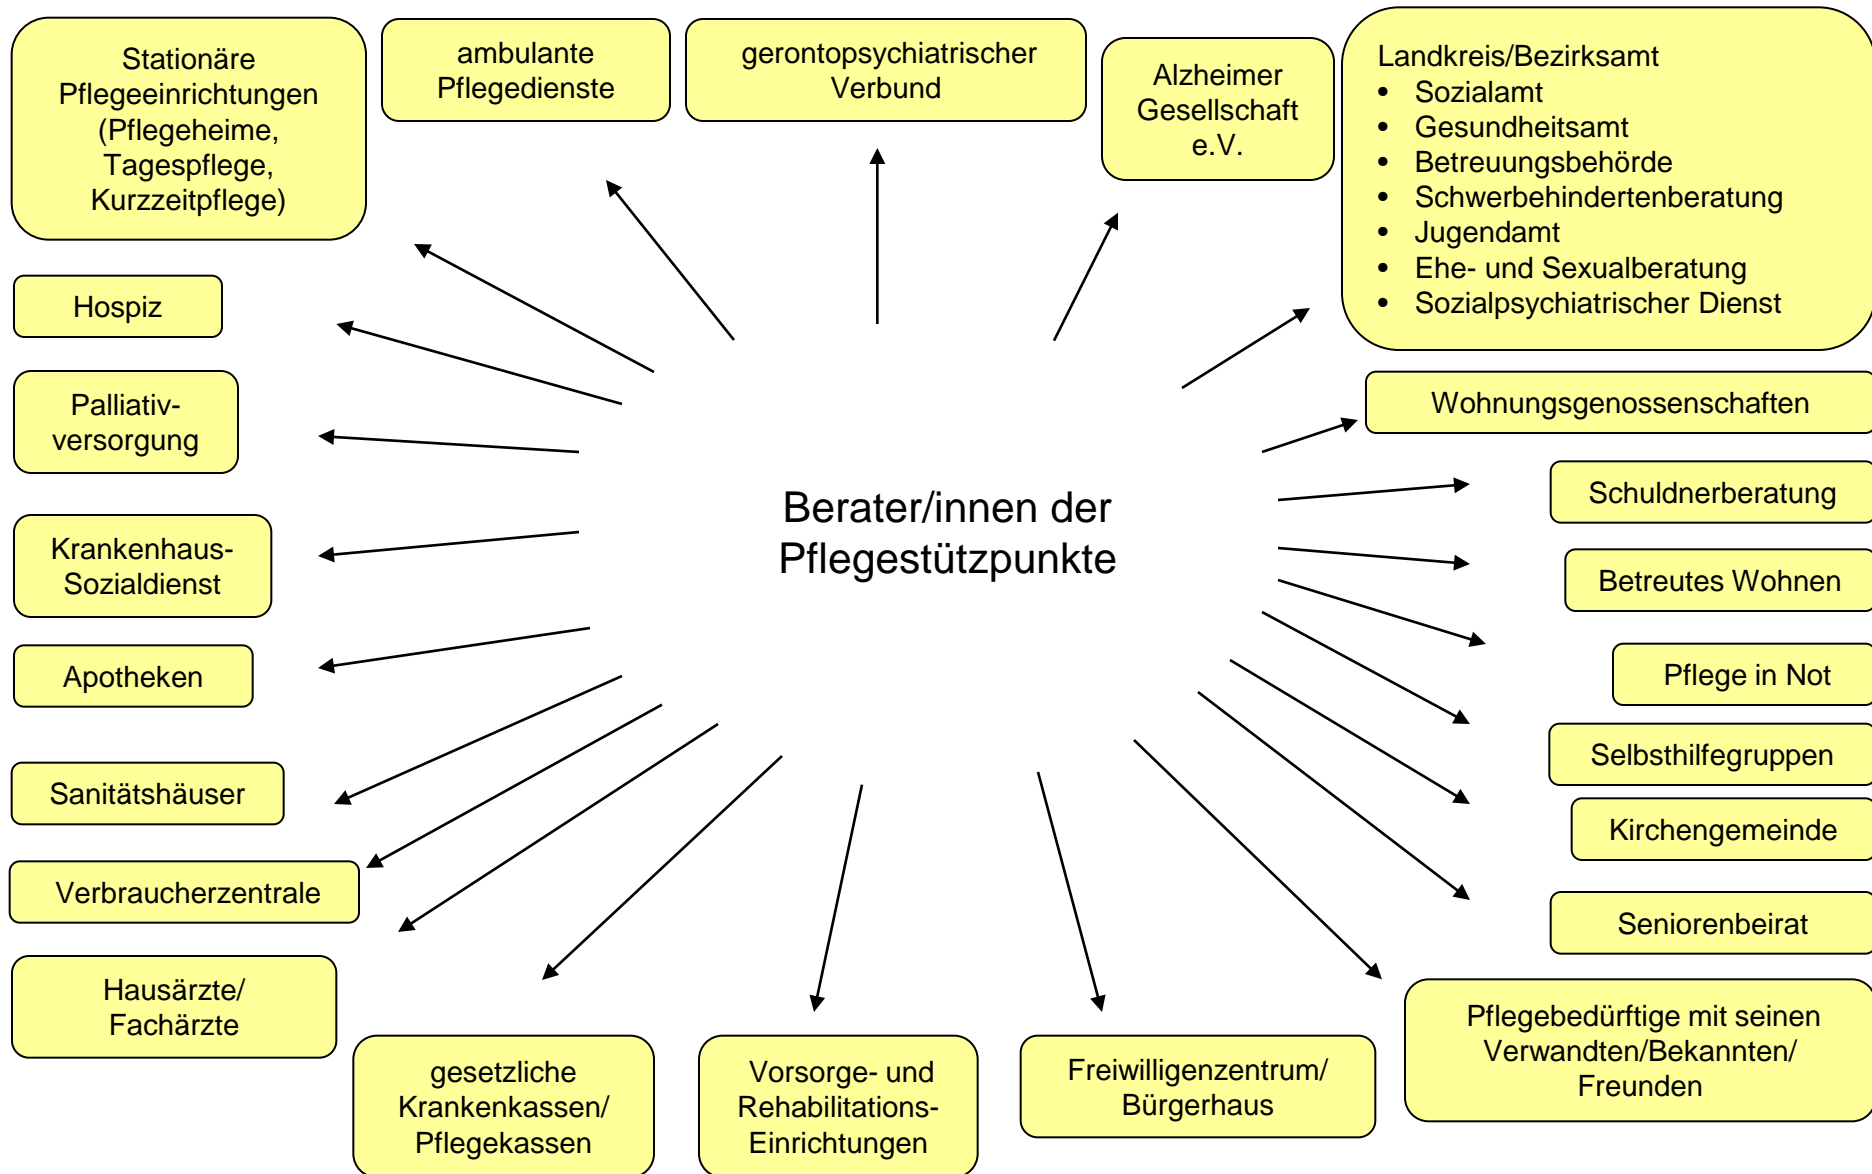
Stationäre Pflegeeinrichtungen (Pflegeheime, Tagespflege, Kurzzeitpflege)

ambulante Pflegedienste

gerontopsychiatrischer Verbund

Alzheimer Gesellschaft e.V.

Landkreis/Bezirksamt
- Sozialamt
- Gesundheitsamt
- Betreuungsbehörde
- Schwerbehindertenberatung
- Jugendamt
- Ehe- und Sexualberatung
- Sozialpsychiatrischer Dienst

Hospiz

Palliativversorgung

Krankenhaus-Sozialdienst

Apotheken

Sanitätshäuser

Verbraucherzentrale

Hausärzte/ Fachärzte

Berater/innen der Pflegestützpunkte

Wohnungsgenossenschaften

Schuldnerberatung

Betreutes Wohnen

Pflege in Not

Selbsthilfegruppen

Kirchengemeinde

Seniorenbeirat

Pflegebedürftige mit seinen Verwandten/Bekannten/ Freunden

gesetzliche Krankenkassen/ Pflegekassen

Vorsorge- und Rehabilitations-Einrichtungen

Freiwilligenzentrum/ Bürgerhaus